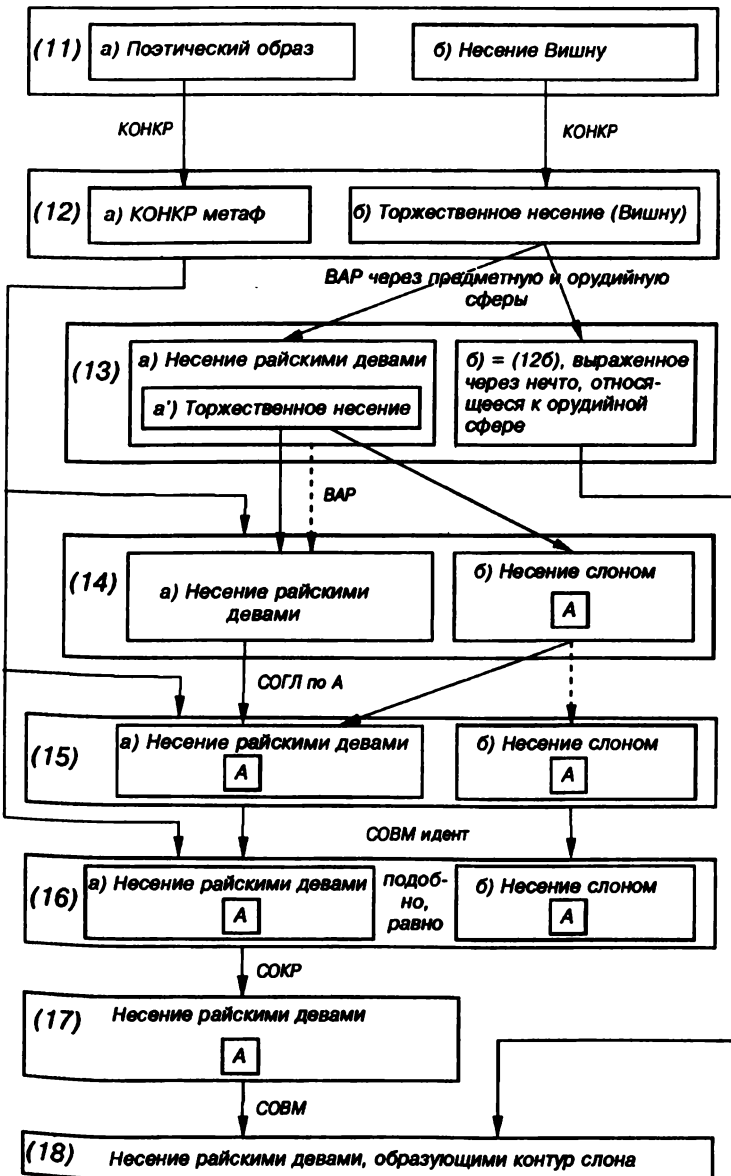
(11) а) Поэтический образ

б) Несение Вишну

КОНКР

КОНКР

(12) а) КОНКР метаф

б) Торжественное несение (Вишну)

ВАР через предметную и орудийную сферы

(13) а) Несение райскими девами

а') Торжественное несение

б) = (12б), выраженное через нечто, относящееся к орудийной сфере

ВАР

(14) а) Несение райскими девами

б) Несение слоном

A

СОГЛ по А

(15) а) Несение райскими девами

A

б) Несение слоном

A

СОВМ идент

(16) а) Несение райскими девами

A

подобно, равно

б) Несение слоном

A

СОКР

(17) Несение райскими девами

A

СОВМ

(18) Несение райскими девами, образующими контур слона